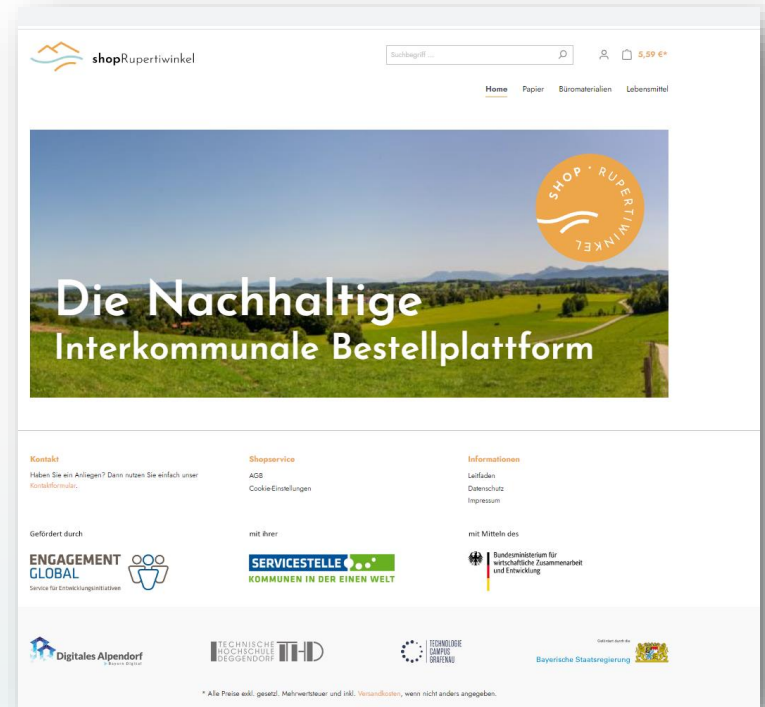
shopRupertiwinkel

Suchbegriff ...

5,59 €*

Home Papier Büromaterialien Lebensmittel

SHOP · RUPERTIWINKEL

Die Nachhaltige
Interkommunale Bestellplattform

Kontakt
Haben Sie ein Anliegen? Dann nutzen Sie einfach unser Kontaktformular.

Shopservice
AGB
Cookie-Einstellungen

Informationen
Leitfaden
Datenschutz
Impressum

Gefördert durch

ENGAGEMENT GLOBAL
Service für Entwicklungsinitiativen

mit ihrer

SERVICESTELLE
KOMMUNEN IN DER EINEN WELT

mit Mitteln des

Bundesministerium für wirtschaftliche Zusammenarbeit und Entwicklung

Digitales Alpendorf

TECHNISCHE HOCHSCHULE DEGGENDORF THD

TECHNOLOGIE CAMPUS GRAFENAU

Gefördert durch die
Bayerische Staatsregierung

* Alle Preise exkl. gesetzl. Mehrwertsteuer und inkl. Versandkosten, wenn nicht anders angegeben.